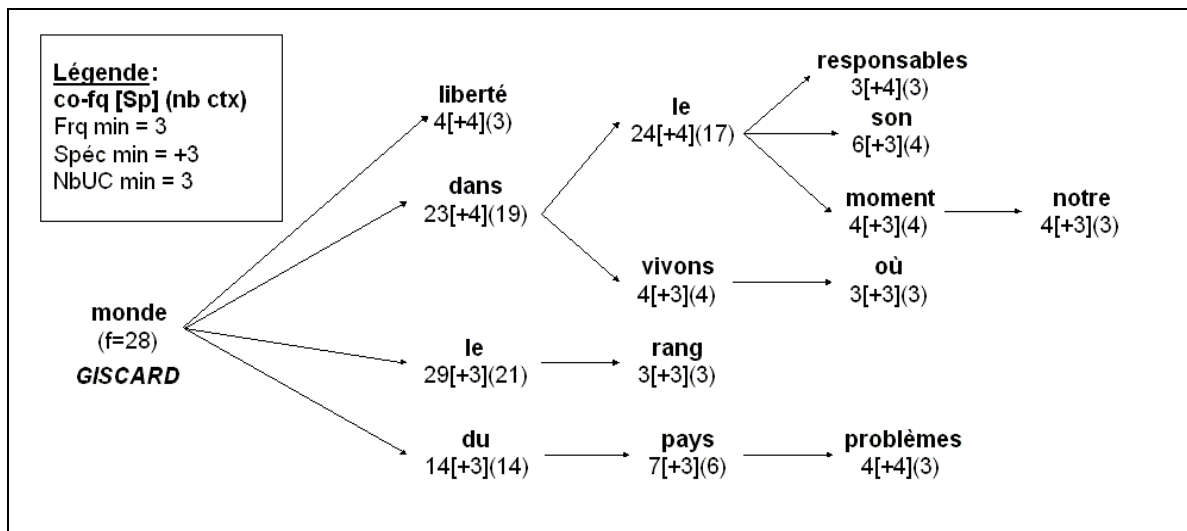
Légende:
co-fq [Sp] (nb ctx)
Frq min = 3
Spéc min = +3
NbUC min = 3

monde
(f=28)
GISCARD

liberté
4[+4](3)

dans
23[+4](19)

le
24[+4](17)

responsables
3[+4](3)

son
6[+3](4)

moment
4[+3](4)

notre
4[+3](3)

vivons
4[+3](4)

où
3[+3](3)

le
29[+3](21)

rang
3[+3](3)

du
14[+3](14)

pays
7[+3](6)

problèmes
4[+4](3)